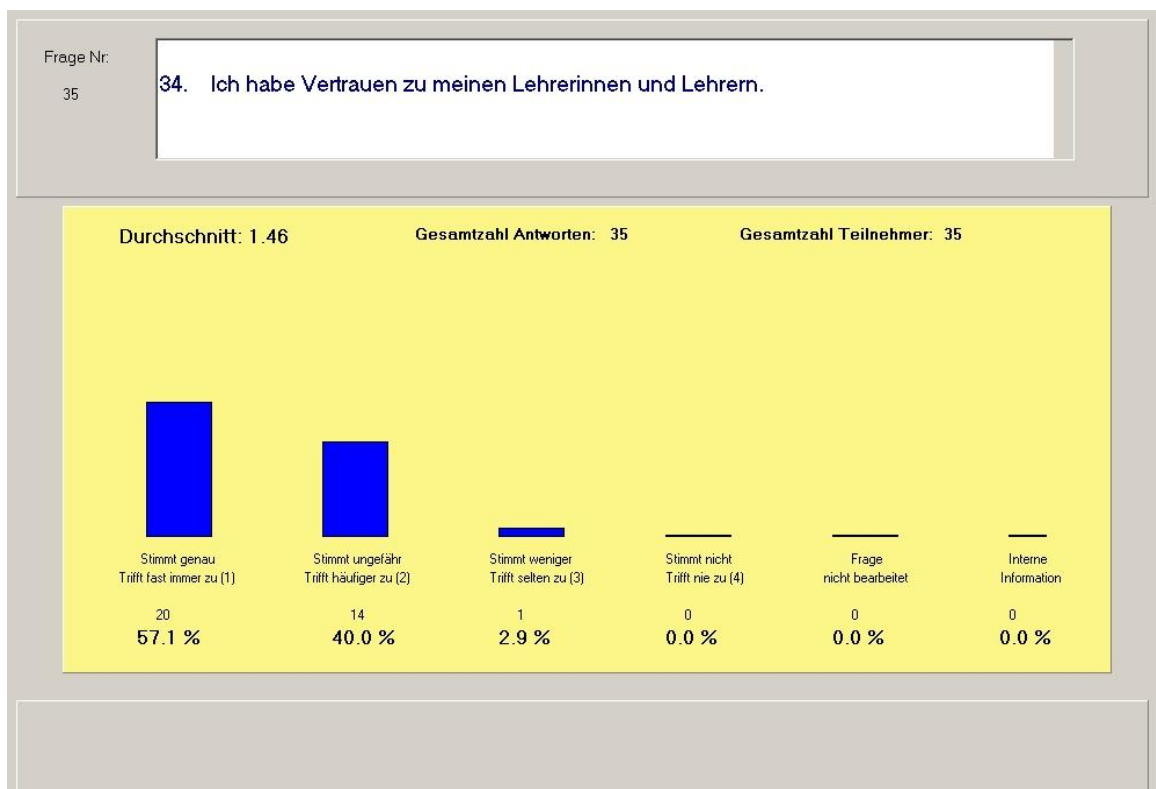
Frage Nr:
35

34. Ich habe Vertrauen zu meinen Lehrerinnen und Lehrern.

Durchschnitt: 1.46

Gesamtzahl Antworten: 35

Gesamtzahl Teilnehmer: 35

| Stimmt genau Trifft fast immer zu (1) | Stimmt ungefähr Trifft häufiger zu (2) | Stimmt weniger Trifft selten zu (3) | Stimmt nicht Trifft nie zu (4) | Frage nicht bearbeitet | Interne Information |
|---|---|---|---|---|---|
| 20 | 14 | 1 | 0 | 0 | 0 |
| 57.1 % | 40.0 % | 2.9 % | 0.0 % | 0.0 % | 0.0 % |